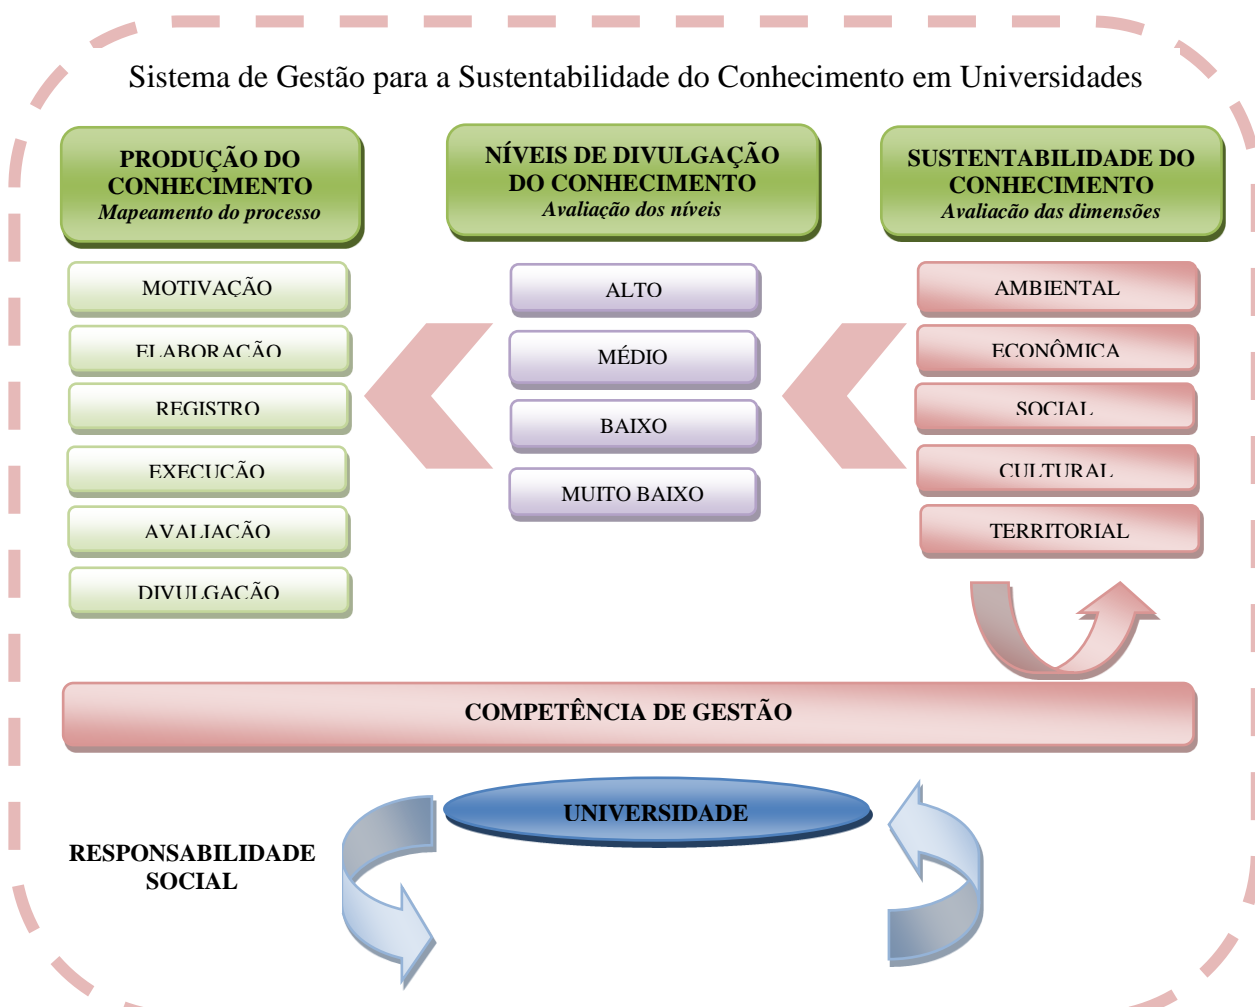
Sistema de Gestão para a Sustentabilidade do Conhecimento em Universidades

PRODUÇÃO DO CONHECIMENTO
Mapeamento do processo

MOTIVAÇÃO
ELABORAÇÃO
REGISTRO
EXECUÇÃO
AVALIAÇÃO
DIVULGAÇÃO

NÍVEIS DE DIVULGAÇÃO DO CONHECIMENTO
Avaliação dos níveis

ALTO
MÉDIO
BAIXO
MUITO BAIXO

SUSTENTABILIDADE DO CONHECIMENTO
Avaliacão das dimensões

AMBIENTAL
ECONÔMICA
SOCIAL
CULTURAL
TERRITORIAL

COMPETÊNCIA DE GESTÃO

UNIVERSIDADE

RESPONSABILIDADE SOCIAL